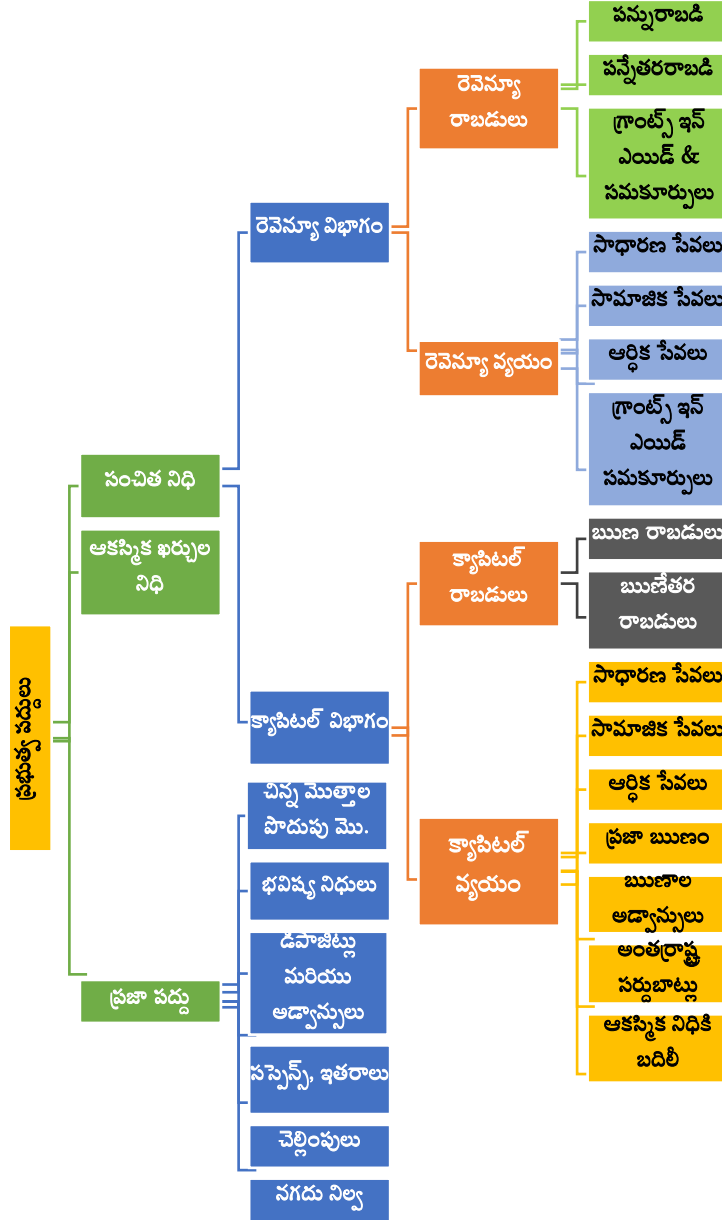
ప్రభుత్వ పద్దులు

సంచిత నిధి

ఆకస్మిక ఖర్చుల నిధి

ప్రజా పద్దు

రెవెన్యూ విభాగం

క్యాపిటల్ విభాగం

చిన్న మొత్తాల పొదుపు మొ.

భవిష్య నిధులు

డిపాజిట్లు మరియు అడ్వాన్సులు

సస్పెన్స్, ఇతరాలు

చెల్లింపులు

నగదు నిల్వ

రెవెన్యూ రాబడులు

రెవెన్యూ వ్యయం

క్యాపిటల్ రాబడులు

క్యాపిటల్ వ్యయం

పన్నురాబడి

పన్నేతరరాబడి

గ్రాంట్స్ ఇన్ ఎయిడ్ & సమకూర్పులు

సాధారణ సేవలు

సామాజిక సేవలు

ఆర్థిక సేవలు

గ్రాంట్స్ ఇన్ ఎయిడ్ సమకూర్పులు

ఋణ రాబడులు

ఋణేతర రాబడులు

సాధారణ సేవలు

సామాజిక సేవలు

ఆర్థిక సేవలు

ప్రజా ఋణం

ఋణాల అడ్వాన్సులు

అంతర్రాష్ట్ర సర్దుబాట్లు

ఆకస్మిక నిధికి బదిలీ